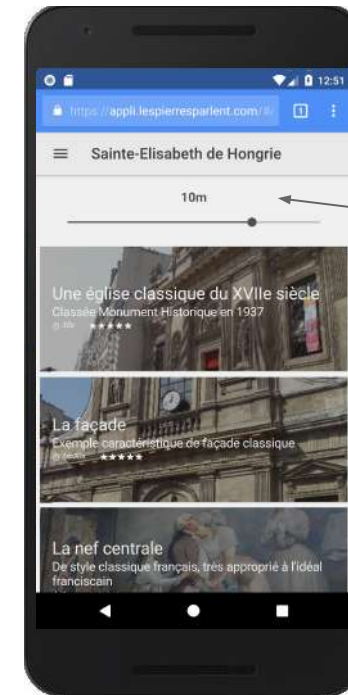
12:51

https://appli.lespierresparlent.com/

1

Sainte-Elisabeth de Hongrie

10m

Une église classique du XVIIe siècle
Classée Monument Historique en 1937
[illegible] ★★★★★

La façade
Exemple caractéristique de façade classique
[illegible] ★★★★★

La nef centrale
De style classique français, très approprié à l'idéal franciscain